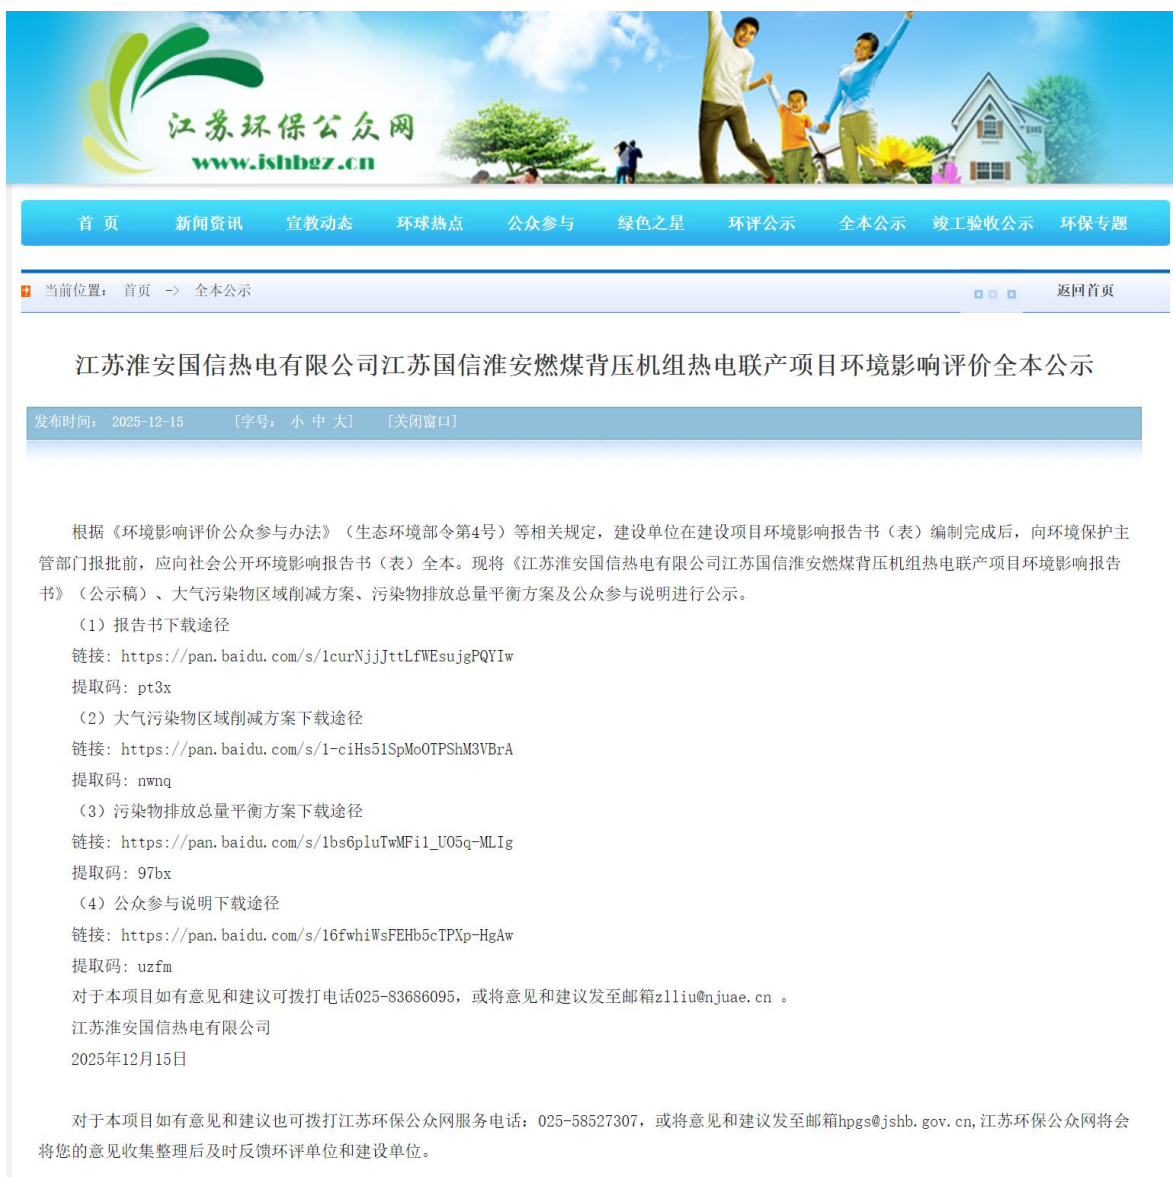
江苏环保公众网
www.jshbgz.cn

首页 新闻资讯 宣教动态 环球热点 公众参与 绿色之星 环评公示 全本公示 竣工验收公示 环保专题

当前位置： 首页 -> 全本公示

返回首页

江苏淮安国信热电有限公司江苏国信淮安燃煤背压机组热电联产项目环境影响评价全本公示

发布时间： 2025-12-15 [字号： 小 中 大] [关闭窗口]

根据《环境影响评价公众参与办法》（生态环境部令第4号）等相关规定，建设单位在建设项目环境影响报告书（表）编制完成后，向环境保护主管部门报批前，应向社会公开环境影响报告书（表）全本。现将《江苏淮安国信热电有限公司江苏国信淮安燃煤背压机组热电联产项目环境影响报告书》（公示稿）、大气污染物区域削减方案、污染物排放总量平衡方案及公众参与说明进行公示。

（1）报告书下载途径

链接：https://pan.baidu.com/s/1curNjjJttLfWEsujgPQYIw

提取码：pt3x

（2）大气污染物区域削减方案下载途径

链接：https://pan.baidu.com/s/1-ciHs51SpMoOTPShM3VBrA

提取码：nwnq

（3）污染物排放总量平衡方案下载途径

链接：https://pan.baidu.com/s/1bs6pluTwMFi1_U05q-MLIg

提取码：97bx

（4）公众参与说明下载途径

链接：https://pan.baidu.com/s/16fwhiWsFEHb5cTPXp-HgAw

提取码：uzfm

对于本项目如有意见和建议可拨打电话025-83686095，或将意见和建议发至邮箱zlliu@njuae.cn 。

江苏淮安国信热电有限公司

2025年12月15日

对于本项目如有意见和建议也可拨打江苏环保公众网服务电话：025-58527307，或将意见和建议发至邮箱hpgs@jshb.gov.cn，江苏环保公众网将会将您的意见收集整理后及时反馈环评单位和建设单位。